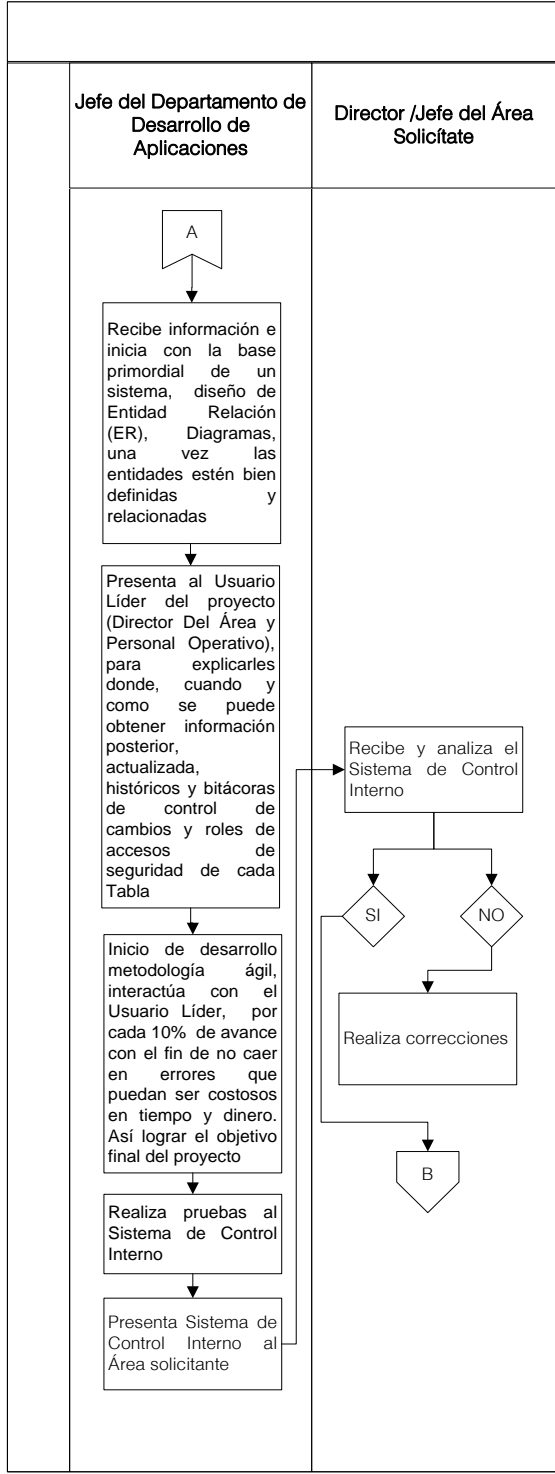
Jefe del Departamento de Desarrollo de Aplicaciones

Director /Jefe del Área Solicítate

A

Recibe información e inicia con la base primordial de un sistema, diseño de Entidad Relación (ER), Diagramas, una vez las entidades estén bien definidas y relacionadas

Presenta al Usuario Líder del proyecto (Director Del Área y Personal Operativo), para explicarles donde, cuando y como se puede obtener información posterior, actualizada, históricos y bitácoras de control de cambios y roles de accesos de seguridad de cada Tabla

Inicio de desarrollo metodología ágil, interactúa con el Usuario Líder, por cada 10% de avance con el fin de no caer en errores que puedan ser costosos en tiempo y dinero. Así lograr el objetivo final del proyecto

Realiza pruebas al Sistema de Control Interno

Presenta Sistema de Control Interno al Área solicitante

Recibe y analiza el Sistema de Control Interno

SI

NO

Realiza correcciones

B